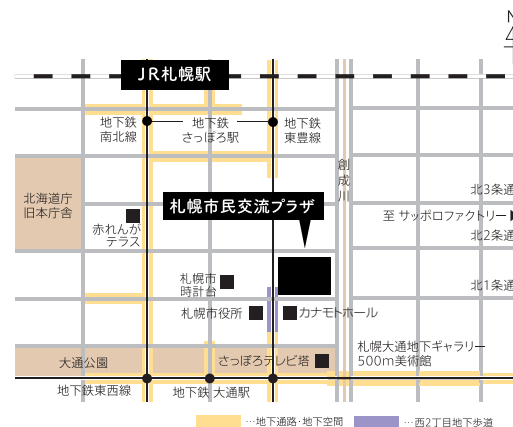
N

JR札幌駅

地下鉄
南北線

地下鉄
さっぽろ駅

地下鉄
東豊線

創
成
川

北3条通

北海道庁
旧本庁舎

赤れんが
テラス

札幌市民交流プラザ

至 サッポロファクトリー

北2条通

北1条通

札幌市
時計台

札幌市役所

カナモトホール

大通公園

さっぽろテレビ塔

札幌大通地下ギャラリー
500m美術館

地下鉄東西線

地下鉄 大通駅

…地下通路・地下空間

…西2丁目地下歩道